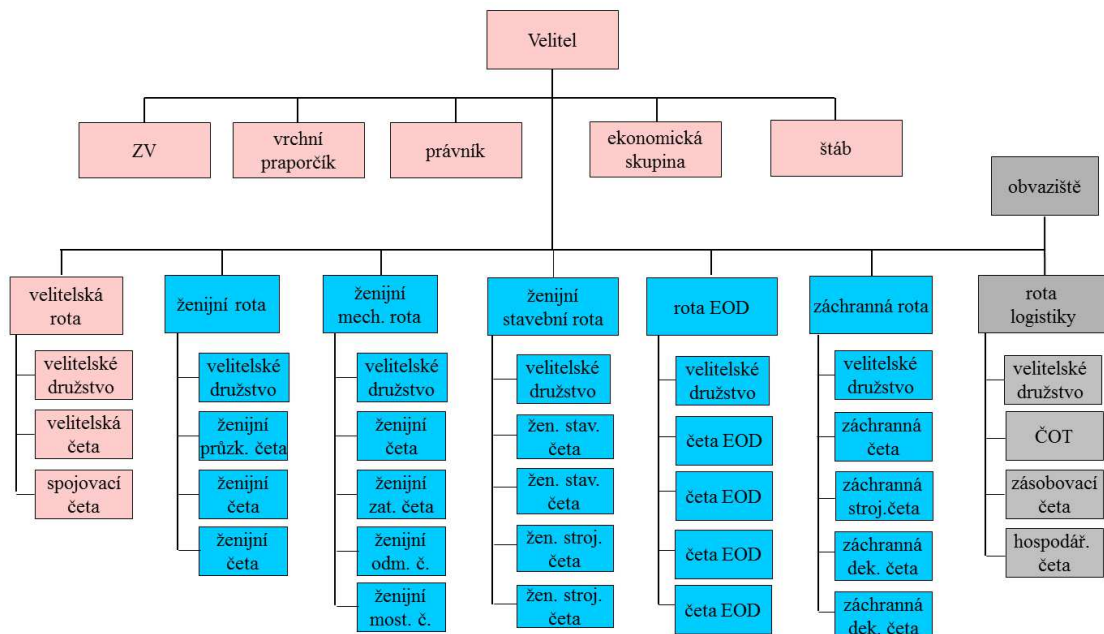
Velitel

ZV

vrchní praporčík

právník

ekonomická skupina

štáb

obvaziště

velitelská rota

velitelské družstvo

velitelská četa

spojovací četa

ženijní rota

velitelské družstvo

ženijní průzk. četa

ženijní četa

ženijní četa

ženijní mech. rota

velitelské družstvo

ženijní četa

ženijní zat. četa

ženijní odm. č.

ženijní most. č.

ženijní stavební rota

velitelské družstvo

žen. stav. četa

žen. stav. četa

žen. stroj. četa

žen. stroj. četa

rota EOD

velitelské družstvo

četa EOD

četa EOD

četa EOD

četa EOD

záchranná rota

velitelské družstvo

záchranná četa

záchranná stroj.četa

záchranná dek. četa

záchranná dek. četa

rota logistiky

velitelské družstvo

ČOT

zásobovací četa

hospodář. četa